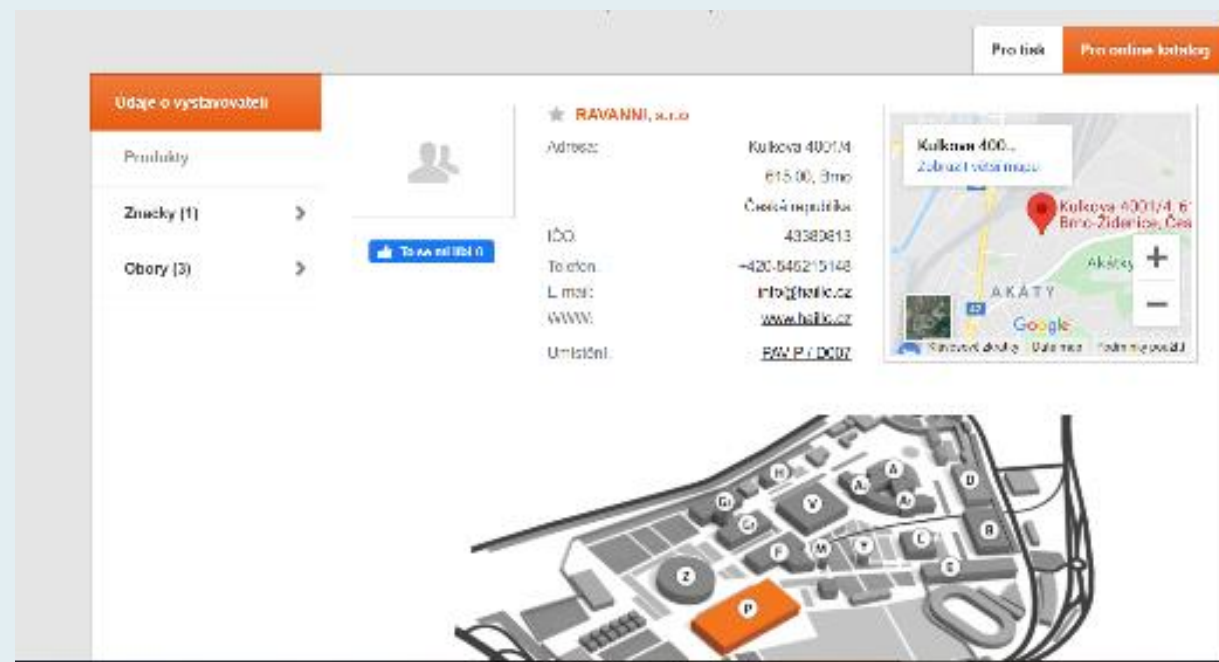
Pro tisk

Pro online katalog

Údaje o vystavovateli

Produkty

Značky (1)

Obory (3)

To se mi líbí 0

RAVANNI, s.r.o

| | |
|---|---|
| Adresa: | Kulkova 4001/4 |
| | 615 00, Brno |
| | Česká republika |
| IČO: | 43380813 |
| Telefon: | +420-546215148 |
| E-mail: | info@hallic.cz |
| WWW: | www.hallic.cz |
| Umístění: | PAV P / DC07 |

Kulkova 400...

Zobrazit větší mapu

Kulkova 4001/4, 61 Brno-Židenice, Čes

Akátky

AKÁTY

Google

Klávesové zkratky Data map Podmínky použití

H G1 A A1 A2 D Y G2 B F M T C E Z P